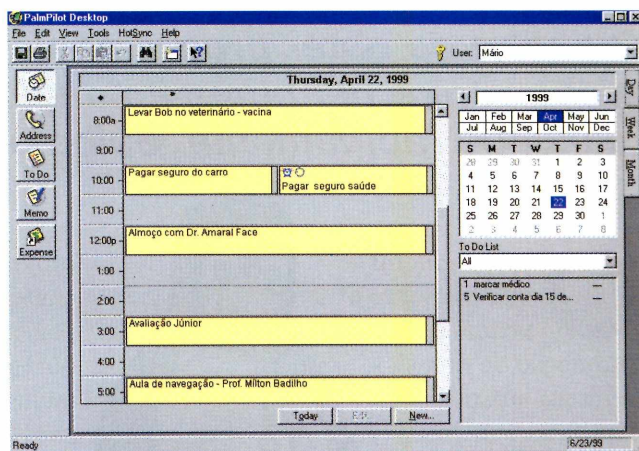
PalmPilot Desktop

File Edit View Tools HotSync Help

User: Mário

Date
Address
To Do
Memo
Expense

Thursday, April 22, 1999

| | |
|---|---|
| 8:00a | Levar Bob no veterinário - vacina |
| 9:00 | |
| 10:00 | Pagar seguro do carro / Pagar seguro saúde |
| 11:00 | |
| 12:00p | Almoço com Dr. Amaral Face |
| 1:00 | |
| 2:00 | |
| 3:00 | Avaliação Júnior |
| 4:00 | |
| 5:00 | Aula de navegação - Prof. Milton Badilho |

Today Edit New...

1999

| Jan | Feb | Mar | Apr | May | Jun |
|---|---|---|---|---|---|
| Jul | Aug | Sep | Oct | Nov | Dec |

| S | M | T | W | T | F | S |
|---|---|---|---|---|---|---|
| 28 | 29 | 30 | 31 | 1 | 2 | 3 |
| 4 | 5 | 6 | 7 | 8 | 9 | 10 |
| 11 | 12 | 13 | 14 | 15 | 16 | 17 |
| 18 | 19 | 20 | 21 | 22 | 23 | 24 |
| 25 | 26 | 27 | 28 | 29 | 30 | 1 |
| 2 | 3 | 4 | 5 | 6 | 7 | 8 |

Day
Week
Month

To Do List
All
1 marcar médico —
5 Verificar conta dia 15 de... —

Ready
6/23/99